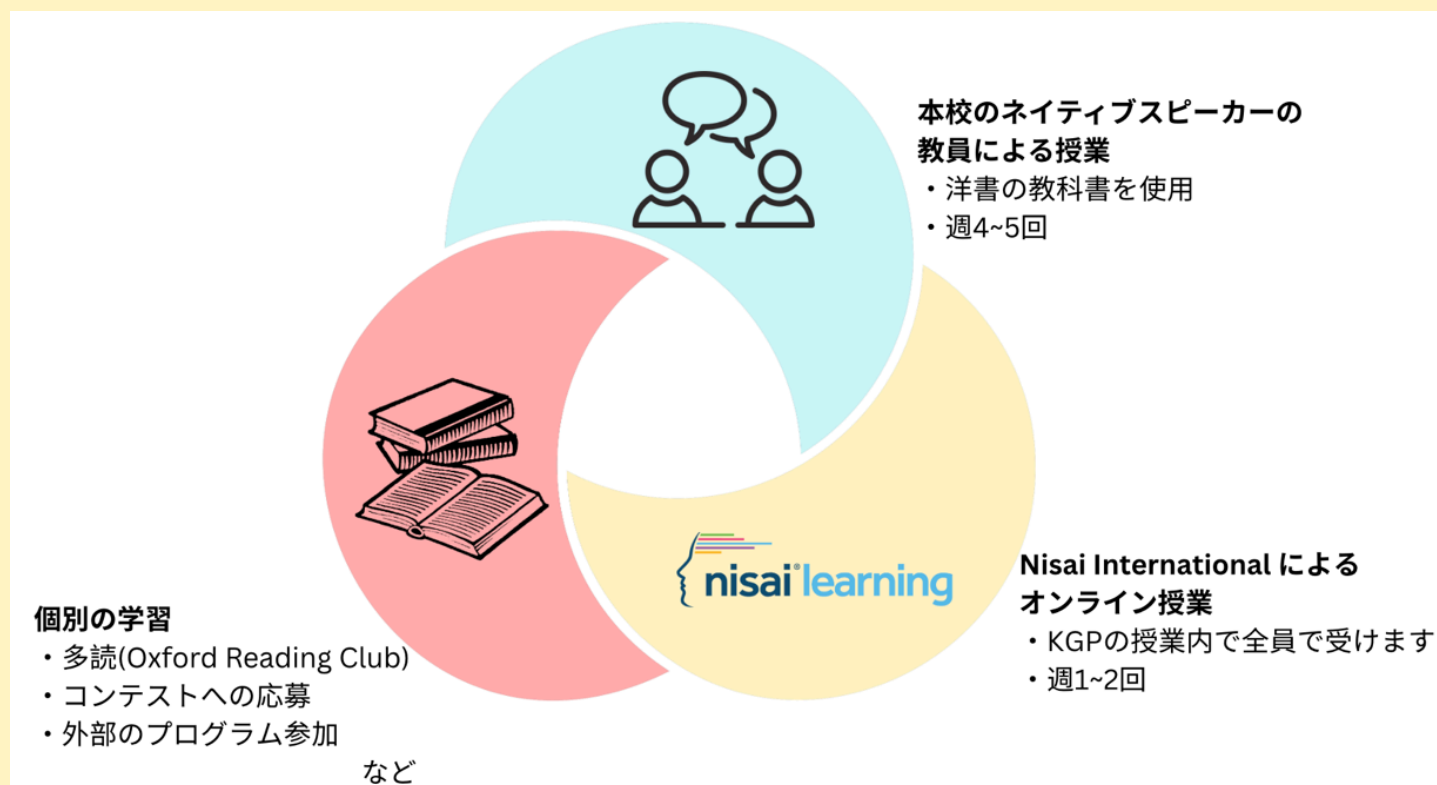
本校のネイティブスピーカーの教員による授業
・洋書の教科書を使用
・週4~5回

nisai learning

Nisai International によるオンライン授業
・KGPの授業内で全員で受けます
・週1~2回

個別の学習
・多読(Oxford Reading Club)
・コンテストへの応募
・外部のプログラム参加
など